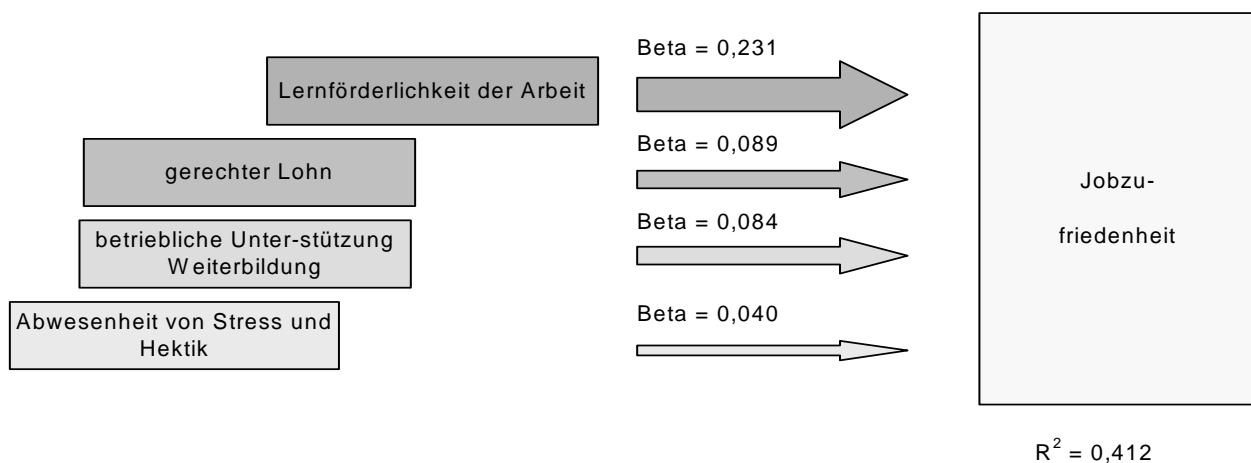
Lernförderlichkeit der Arbeit

Beta = 0,231

gerechter Lohn

Beta = 0,089

betriebliche Unter-stützung Weiterbildung

Beta = 0,084

Abwesenheit von Stress und Hektik

Beta = 0,040

Jobzu-

friedenheit

$R^2$ = 0,412